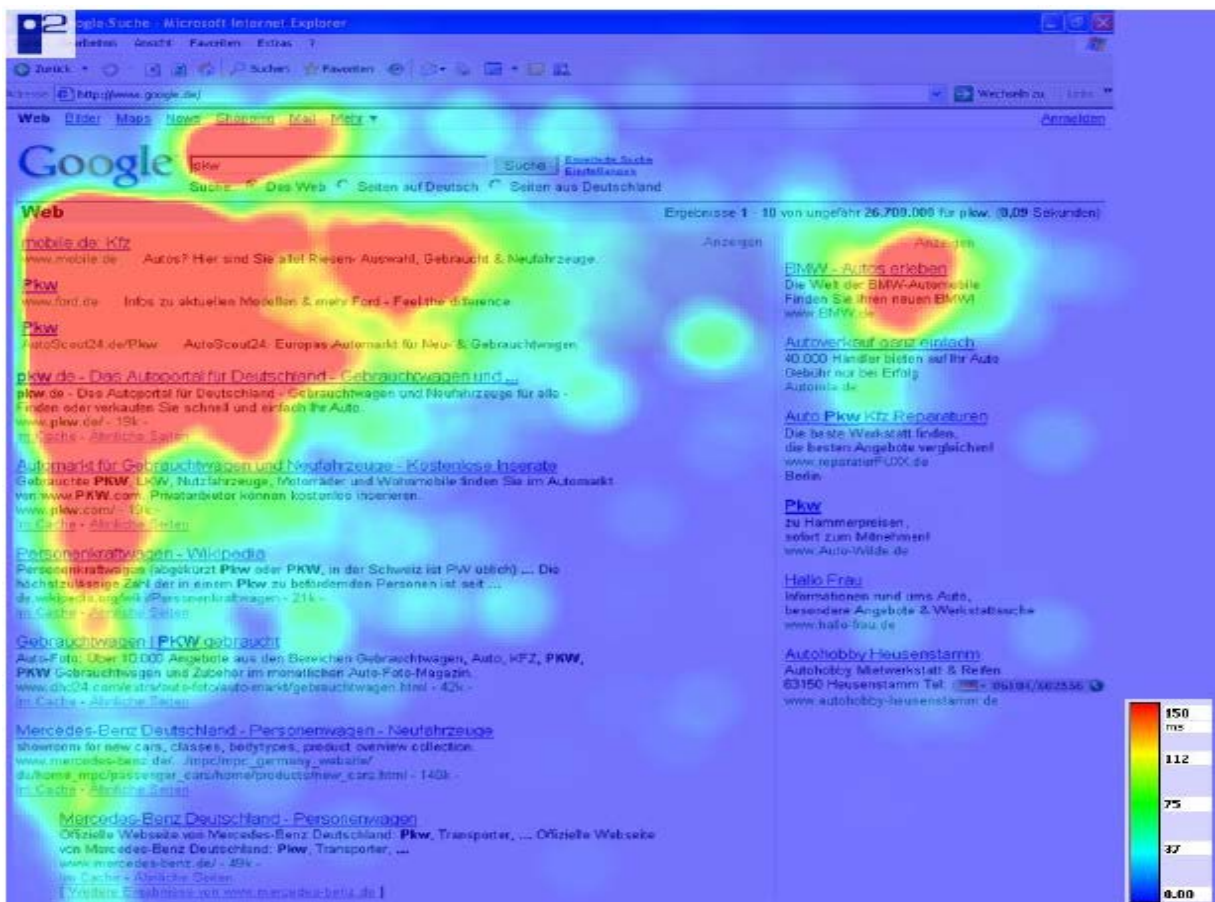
Google-Suche - Microsoft Internet Explorer

Bearbeiten Ansicht Favoriten Extras ?

Zurück Suchen Favoriten

Adresse http://www.google.de/

Wechseln zu Links

Web Bilder Maps News Shopping Mail Mehr ▾

Anmelden

Google

pkw

Suche

Erweiterte Suche
Einstellungen

Suche: Das Web Seiten auf Deutsch Seiten aus Deutschland

Web

Ergebnisse 1 - 10 von ungefähr 26.700.000 für pkw. (0,09 Sekunden)

Anzeigen

mobile.de: Kfz
www.mobile.de Autos? Hier sind Sie alle! Riesen-Auswahl, Gebraucht & Neufahrzeuge.

Pkw
www.ford.de Infos zu aktuellen Modellen & mehr Ford - Feel the difference

Pkw
AutoScout24.de/Pkw AutoScout24: Europas Automarkt für Neu- & Gebrauchtwagen

pkw.de - Das Autoportal für Deutschland - Gebrauchtwagen und ...
pkw.de - Das Autoportal für Deutschland - Gebrauchtwagen und Neufahrzeuge für alle - Finden oder verkaufen Sie schnell und einfach Ihr Auto.
www.pkw.de/ - 19k -
Im Cache - Ähnliche Seiten

Automarkt für Gebrauchtwagen und Neufahrzeuge - Kostenlose Inserate
Gebrauchte PKW, LKW, Nutzfahrzeuge, Motorräder und Wohnmobile finden Sie im Automarkt von www.PKW.com. Privatanbieter können kostenlos inserieren.
www.pkw.com/ - 19k -
Im Cache - Ähnliche Seiten

Personenkraftwagen - Wikipedia
Personenkraftwagen (abgekürzt Pkw oder PKW, in der Schweiz ist PW üblich) ... Die höchstzulässige Zahl der in einem Pkw zu befördernden Personen ist seit ...
de.wikipedia.org/wiki/Personenkraftwagen - 21k -
Im Cache - Ähnliche Seiten

Gebrauchtwagen | PKW gebraucht
Auto-Foto: Über 10.000 Angebote aus den Bereichen Gebrauchtwagen, Auto, KFZ, PKW, PKW Gebrauchtwagen und Zubehör im monatlichen Auto-Foto-Magazin.
www.dhd24.com/extra/auto-foto/auto-markt/gebrauchtwagen.html - 42k -
Im Cache - Ähnliche Seiten

Mercedes-Benz Deutschland - Personenwagen - Neufahrzeuge
showroom for new cars, classes, bodytypes, product overview collection.
www.mercedes-benz.de/.../mpc/mpc_germany_website/de/home_mpc/passenger_cars/home/products/new_cars.html - 140k -
Im Cache - Ähnliche Seiten

Mercedes-Benz Deutschland - Personenwagen
Offizielle Webseite von Mercedes-Benz Deutschland: Pkw, Transporter, ... Offizielle Webseite von Mercedes-Benz Deutschland: Pkw, Transporter, ...
www.mercedes-benz.de/ - 49k -
Im Cache - Ähnliche Seiten
[ Weitere Ergebnisse von www.mercedes-benz.de ]

Anzeigen

BMW - Autos erleben
Die Welt der BMW-Automobile
Finden Sie Ihren neuen BMW!
www.BMW.de

Autoverkauf ganz einfach
40.000 Händler bieten auf Ihr Auto
Gebühr nur bei Erfolg
Autoweb.de

Auto Pkw Kfz Reparaturen
Die beste Werkstatt finden,
die besten Angebote vergleichen!
www.reparaturFUXX.de
Berlin

Pkw
zu Hammerpreisen,
sofort zum Mitnehmen!
www.Auto-Wilde.de

Hallo Frau
Informationen rund ums Auto,
besondere Angebote & Werkstattsuche
www.hallo-frau.de

Autohobby Heusenstamm
Autohobby Mietwerkstatt & Reifen
63150 Heusenstamm Tel.: 06104/602556
www.autohobby-heusenstamm.de

150 ms
112
75
37
0.00